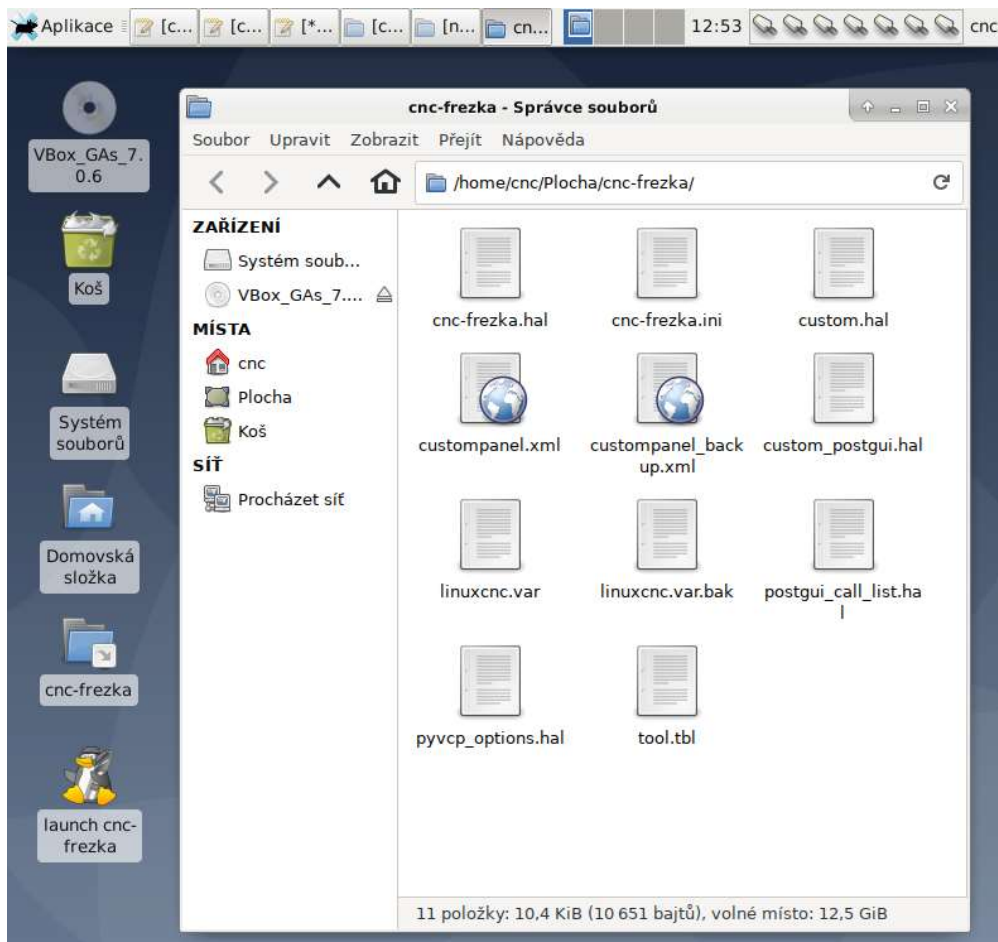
Aplikace [c... [c... [*... [c... [n... cn... 12:53 cnc

VBox_GAs_7.0.6

Koš

Systém souborů

Domovská složka

cnc-frezka

launch cnc-frezka

cnc-frezka - Správce souborů

Soubor Upravit Zobrazit Přejít Nápověda

/home/cnc/Plocha/cnc-frezka/

ZAŘÍZENÍ
Systém soub...
VBox_GAs_7....
MÍSTA
cnc
Plocha
Koš
SÍŤ
Procházet síť

cnc-frezka.hal
cnc-frezka.ini
custom.hal
custompanel.xml
custompanel_backup.xml
custom_postgui.hal
linuxcnc.var
linuxcnc.var.bak
postgui_call_list.hal
pyvcp_options.hal
tool.tbl

11 položky: 10,4 KiB (10 651 bajtů), volné místo: 12,5 GiB